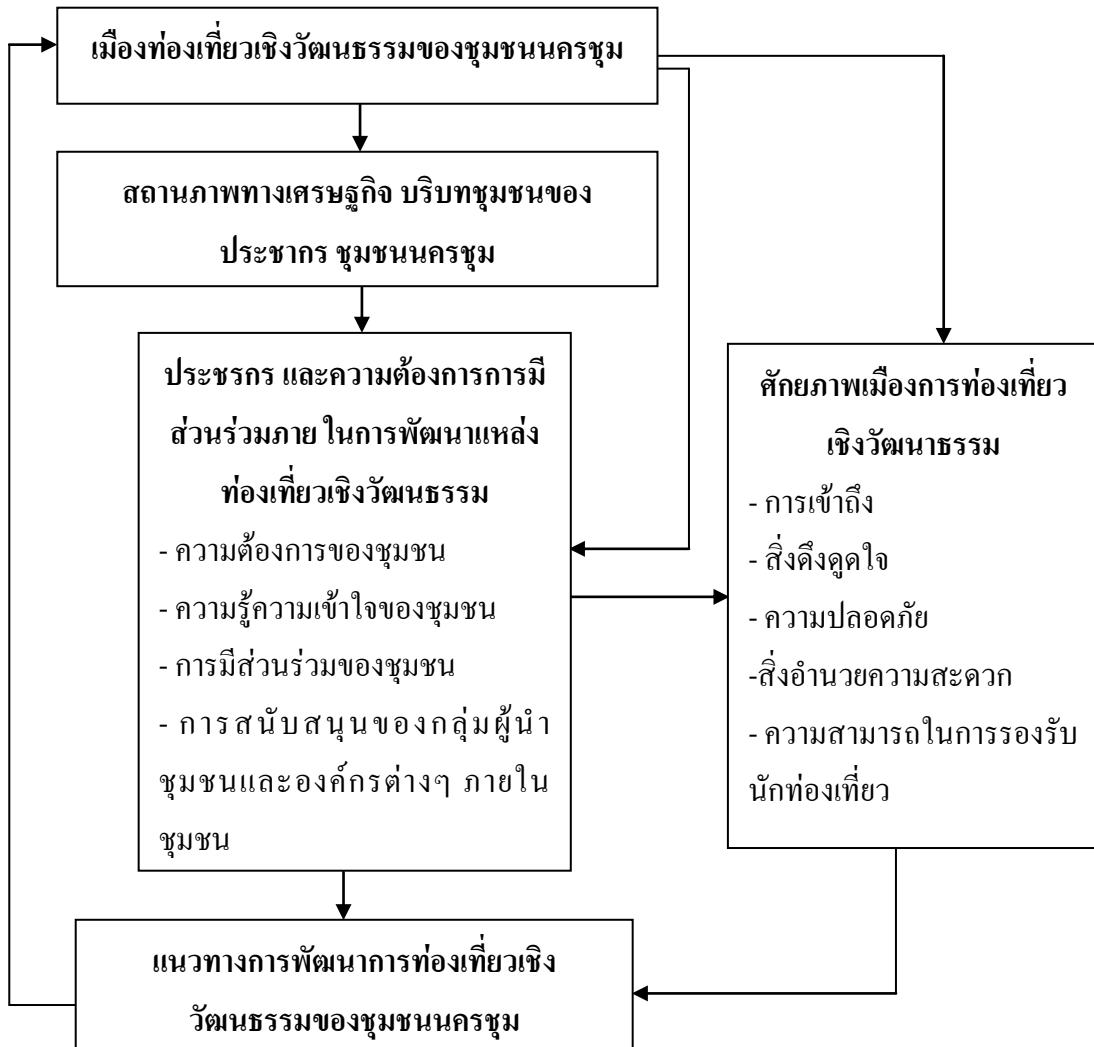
เมืองท่องเที่ยวเชิงวัฒนธรรมของชุมชนนครชุม

สถานภาพทางเศรษฐกิจ บริบทชุมชนของประชากร ชุมชนนครชุม

ประชกร และความต้องการการมีส่วนร่วมภาย ในการพัฒนาแหล่งท่องเที่ยวเชิงวัฒนธรรม
- ความต้องการของชุมชน
- ความรู้ความเข้าใจของชุมชน
- การมีส่วนร่วมของชุมชน
- การสนับสนุนของกลุ่มผู้นำชุมชนและองค์กรต่างๆ ภายในชุมชน

ศักยภาพเมืองการท่องเที่ยวเชิงวัฒนาธรรม
- การเข้าถึง
- สิ่งดึงดูดใจ
- ความปลอดภัย
-สิ่งอำนวยความสะดวก
- ความสามารถในการรองรับนักท่องเที่ยว

แนวทางการพัฒนาการท่องเที่ยวเชิงวัฒนธรรมของชุมชนนครชุม